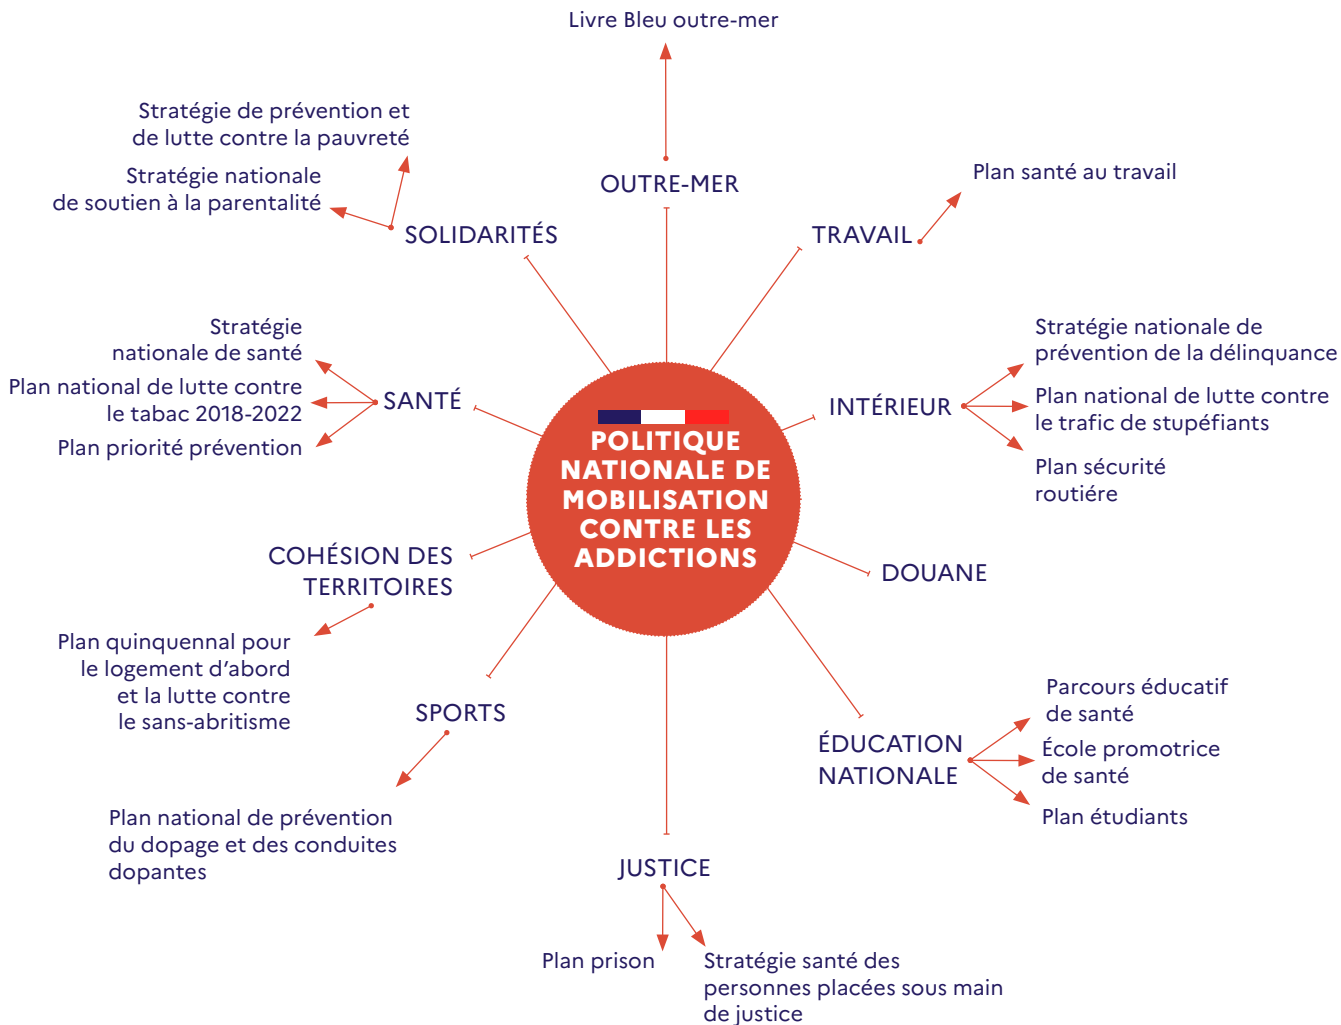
POLITIQUE NATIONALE DE MOBILISATION CONTRE LES ADDICTIONS

OUTRE-MER

Livre Bleu outre-mer

SOLIDARITÉS

Stratégie de prévention et de lutte contre la pauvreté

Stratégie nationale de soutien à la parentalité

TRAVAIL

Plan santé au travail

SANTÉ

Stratégie nationale de santé

Plan national de lutte contre le tabac 2018-2022

Plan priorité prévention

INTÉRIEUR

Stratégie nationale de prévention de la délinquance

Plan national de lutte contre le trafic de stupéfiants

Plan sécurité routière

COHÉSION DES TERRITOIRES

Plan quinquennal pour le logement d'abord et la lutte contre le sans-abritisme

DOUANE

SPORTS

Plan national de prévention du dopage et des conduites dopantes

ÉDUCATION NATIONALE

Parcours éducatif de santé

École promotrice de santé

Plan étudiants

JUSTICE

Plan prison

Stratégie santé des personnes placées sous main de justice